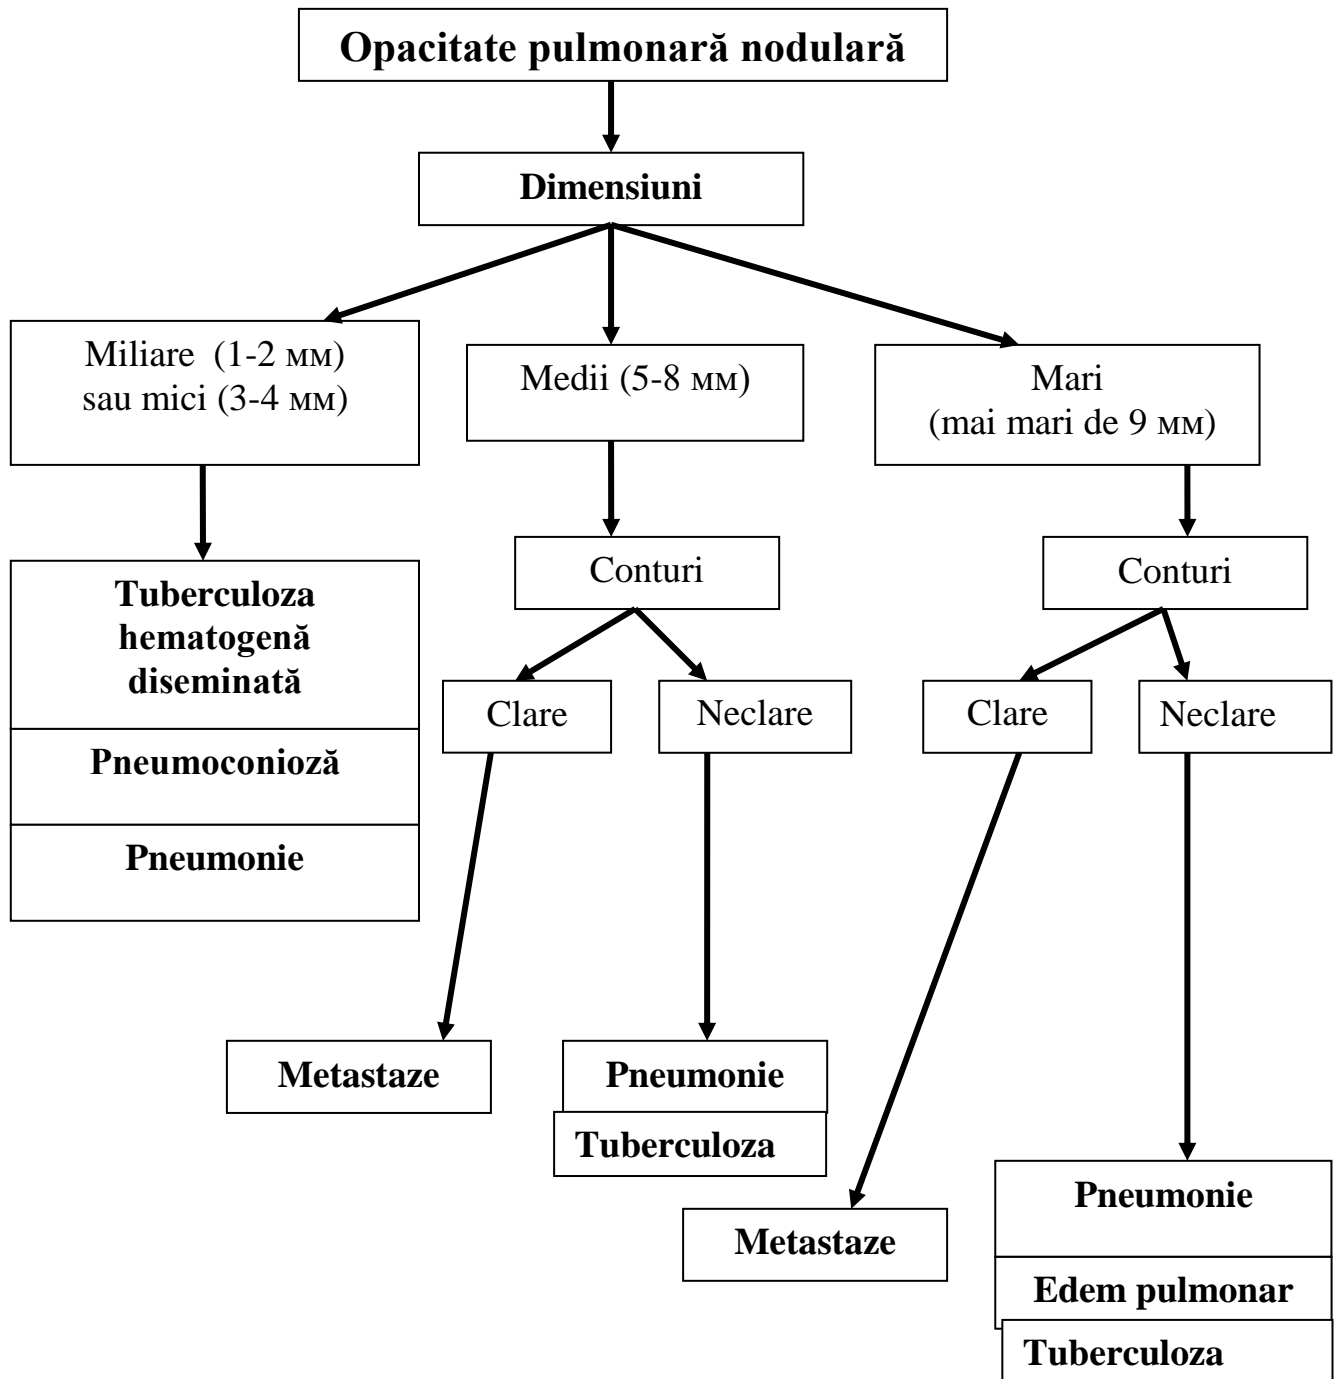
Opacitate pulmonară nodulară

Dimensiuni

Miliare (1-2 мм) sau mici (3-4 мм)

Medii (5-8 мм)

Mari (mai mari de 9 мм)

Tuberculoza hematogenă diseminată

Pneumoconioză

Pneumonie

Conturi

Clare

Neclare

Conturi

Clare

Neclare

Metastaze

Pneumonie

Tuberculoza

Metastaze

Pneumonie

Edem pulmonar

Tuberculoza